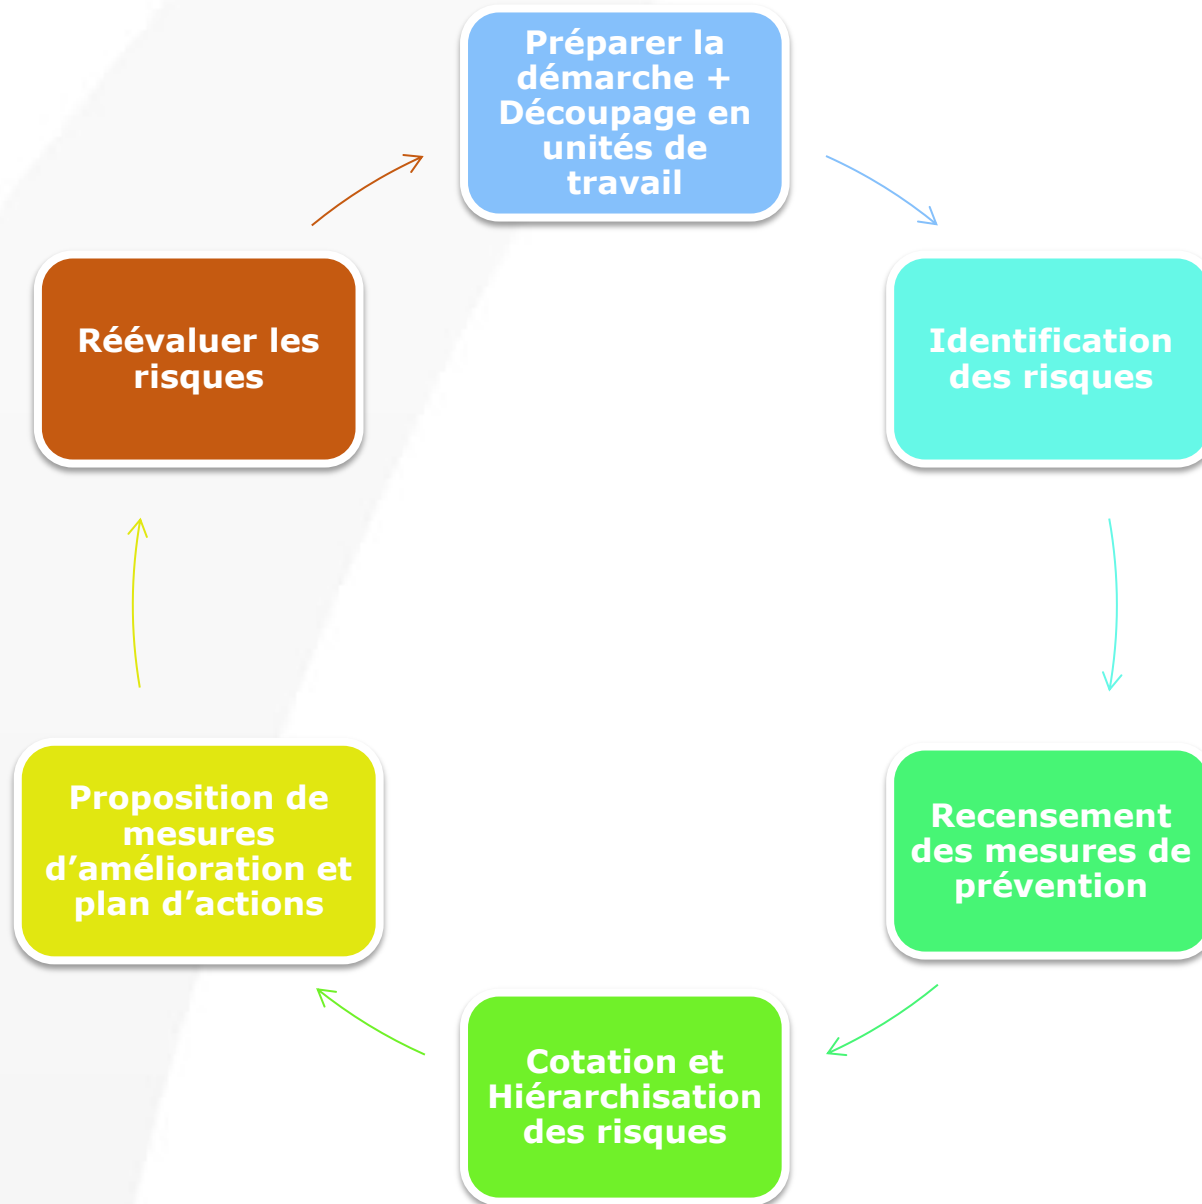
Préparer la démarche + Découpage en unités de travail

Identification des risques

Recensement des mesures de prévention

Cotation et Hiérarchisation des risques

Proposition de mesures d'amélioration et plan d'actions

Réévaluer les risques